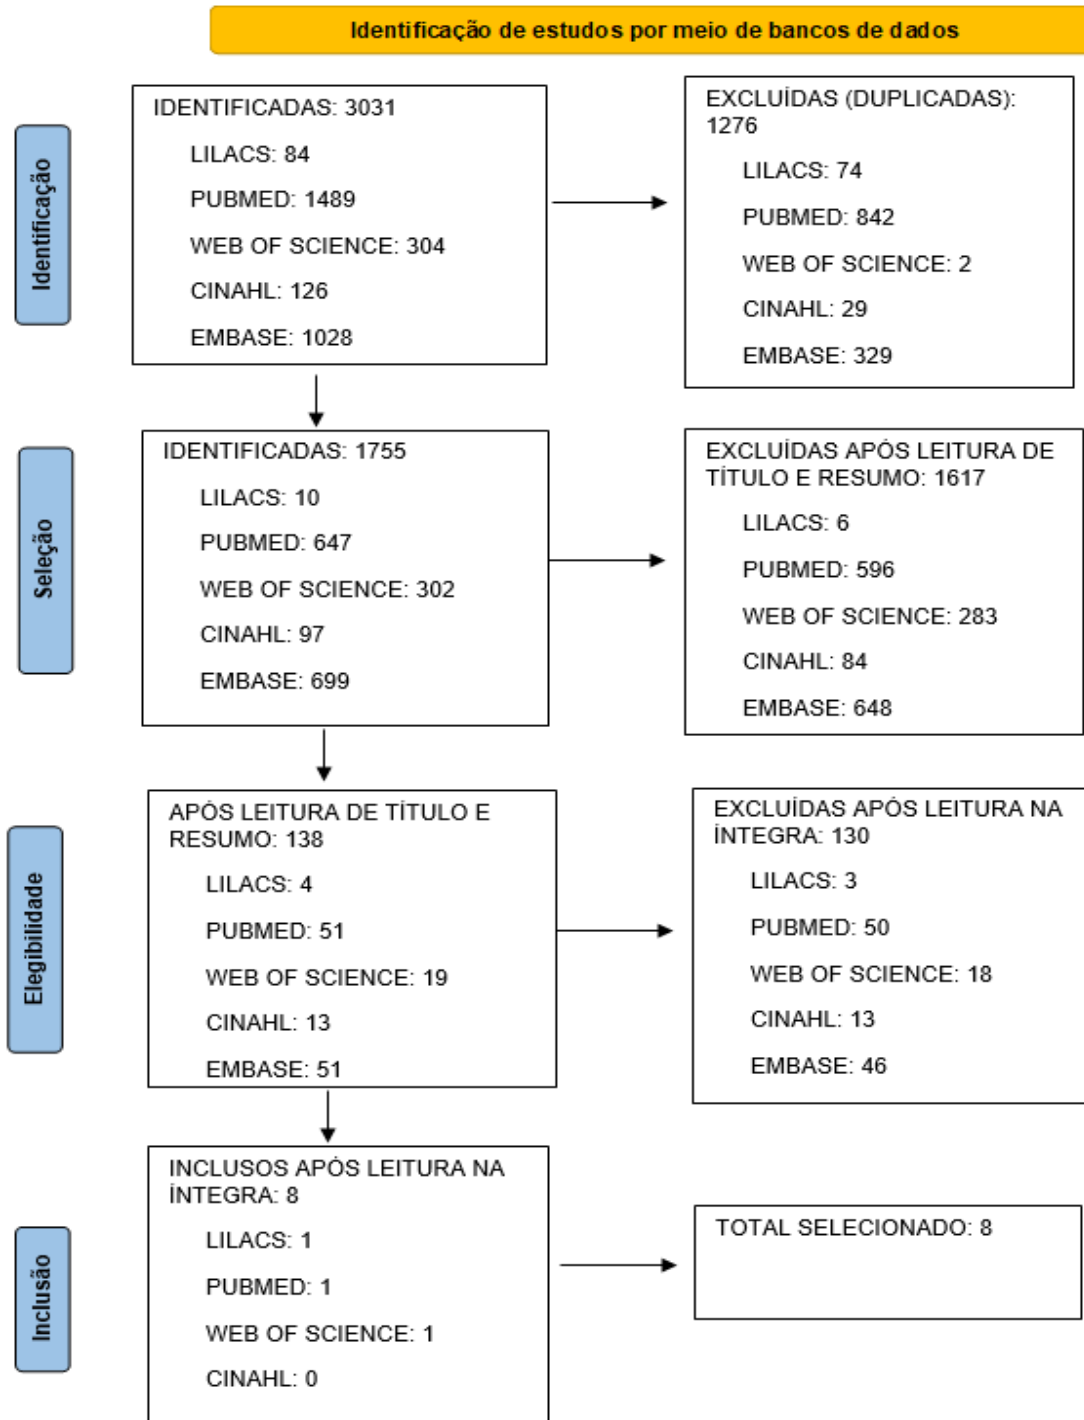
Identificação de estudos por meio de bancos de dados

Identificação

IDENTIFICADAS: 3031
LILACS: 84
PUBMED: 1489
WEB OF SCIENCE: 304
CINAHL: 126
EMBASE: 1028

EXCLUÍDAS (DUPLICADAS): 1276
LILACS: 74
PUBMED: 842
WEB OF SCIENCE: 2
CINAHL: 29
EMBASE: 329

Seleção

IDENTIFICADAS: 1755
LILACS: 10
PUBMED: 647
WEB OF SCIENCE: 302
CINAHL: 97
EMBASE: 699

EXCLUÍDAS APÓS LEITURA DE TÍTULO E RESUMO: 1617
LILACS: 6
PUBMED: 596
WEB OF SCIENCE: 283
CINAHL: 84
EMBASE: 648

Elegibilidade

APÓS LEITURA DE TÍTULO E RESUMO: 138
LILACS: 4
PUBMED: 51
WEB OF SCIENCE: 19
CINAHL: 13
EMBASE: 51

EXCLUÍDAS APÓS LEITURA NA ÍNTEGRA: 130
LILACS: 3
PUBMED: 50
WEB OF SCIENCE: 18
CINAHL: 13
EMBASE: 46

Inclusão

INCLUSOS APÓS LEITURA NA ÍNTEGRA: 8
LILACS: 1
PUBMED: 1
WEB OF SCIENCE: 1
CINAHL: 0

TOTAL SELECIONADO: 8